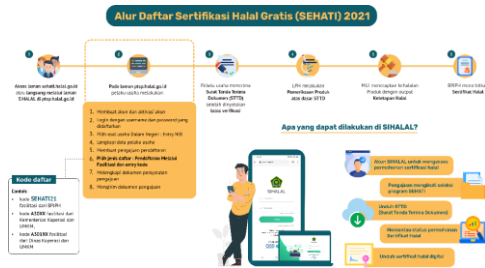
Alur Daftar Sertifikasi Halal Gratis (SEHATI) 2021

1
Akses laman sehati.halal.go.id dan langsung menuju laman SIHALAL di ptsp.halal.go.id

2
Pada laman ptsp.halal.go.id pelaku usaha melakukan:

1. Membuat akun dan aktivasi akun
2. Login dengan username dan password yang didaftarkan
3. Pilih asal usaha Dalam Negeri - Entry NIB
4. Lengkapi data pelaku usaha
5. Membuat pengajuan pendaftaran
6. Pilih jenis daftar - Pendaftaran Melalui Fasilitasi dan entry kode
7. Melengkapi dokumen persyaratan pengajuan
8. Mengirim dokumen pengajuan

3
Pelaku usaha menerima Surat Tanda Terima Dokumen (STTD) setelah dinyatakan lulus verifikasi

4
LPH melakukan Pemeriksaan Produk atas dasar STTD

5
MUI menetapkan kehalalan Produk dengan output Ketetapan Halal

6
BPJPH menerbitkan Sertifikat Halal

Kode daftar
Contoh:
• kode SEHATI21 fasilitasi dari BPJPH
• kode A3OXX fasilitasi dari Kementerian Koperasi dan UMKM,
• kode A3OXXX fasilitasi dari Dinas Koperasi dan UMKM

Apa yang dapat dilakukan di SIHALAL?

Akses SIHALAL untuk mengajukan permohonan sertifikasi halal
Pengajuan mengikuti seleksi program SEHATI
Unduh STTD (Surat Tanda Terima Dokumen)
Memantau status permohonan Sertifikat Halal
Unduh sertifikat halal digital

SIHALAL